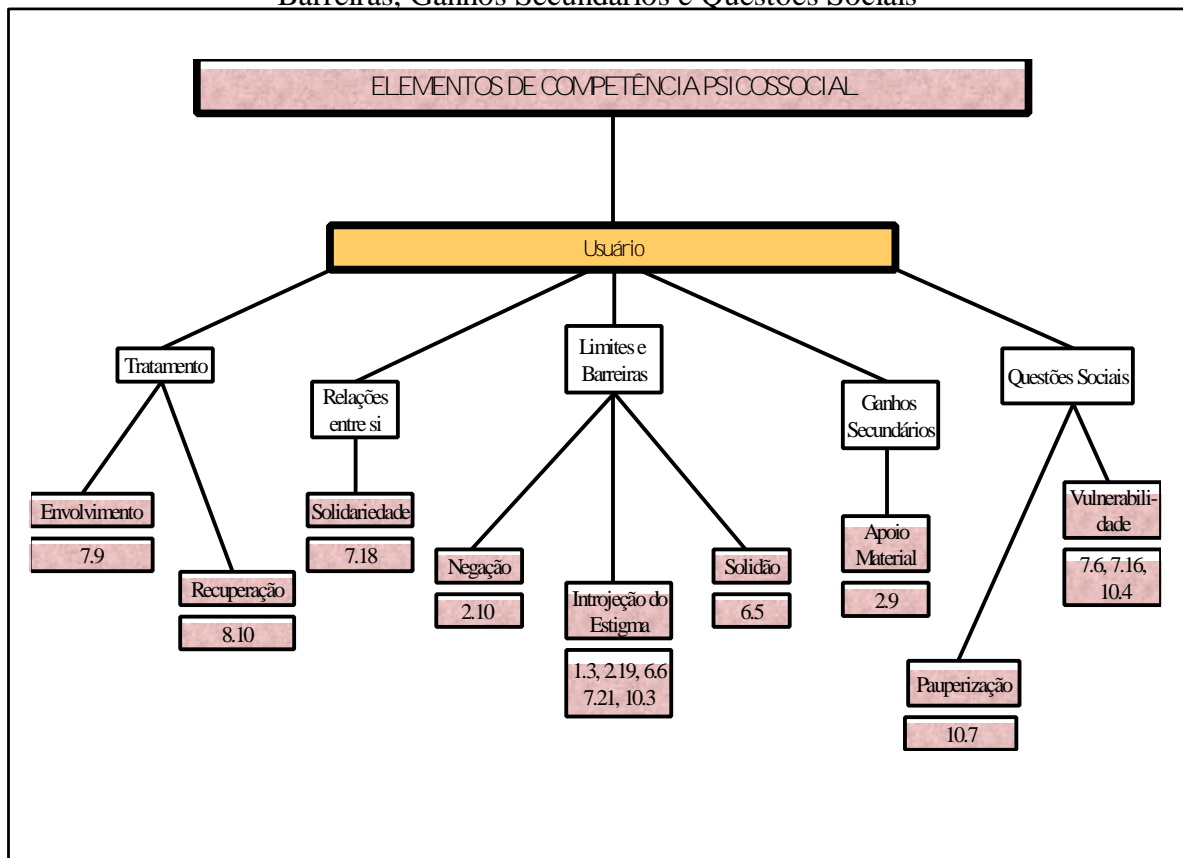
Barreiras, Ganhos Secundários e Questões Sociais

ELEMENTOS DE COMPETÊNCIA PSICOSSOCIAL

Usuário

Tratamento

Relações entre si

Limites e Barreiras

Ganhos Secundários

Questões Sociais

Envolvimento

7.9

Recuperação

8.10

Solidariedade

7.18

Negação

2.10

Introjeção do Estigma

1.3, 2.19, 6.6 7.21, 10.3

Solidão

6.5

Apoio Material

2.9

Vulnerabilidade

7.6, 7.16, 10.4

Pauperização

10.7